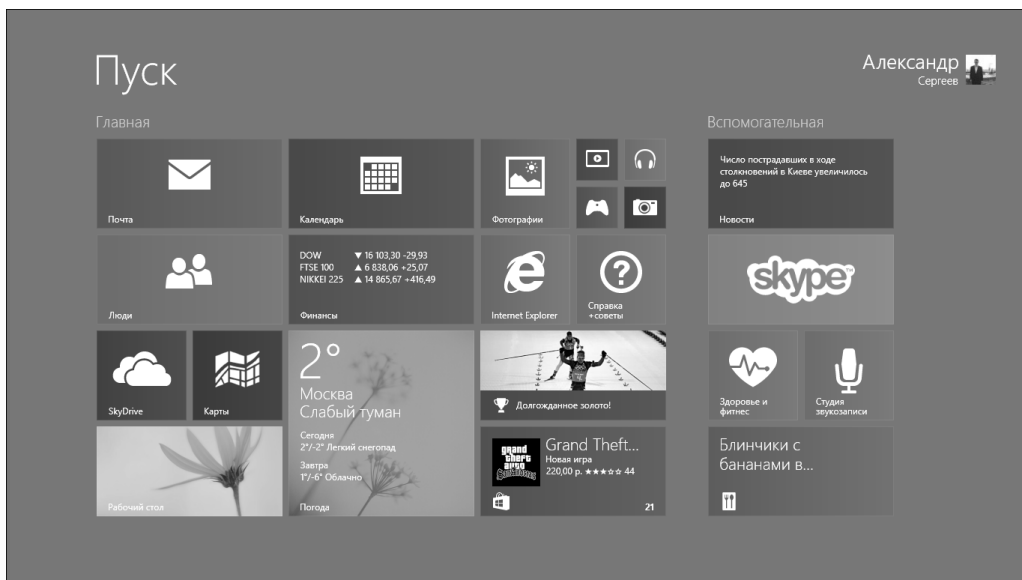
Пуск

Александр
Сергеев

Главная

Почта

Календарь

Фотографии

Люди

DOW ▼ 16 103,30 -29,93
FTSE 100 ▲ 6 838,06 +25,07
NIKKEI 225 ▲ 14 865,67 +416,49

Финансы

Internet Explorer

Справка +советы

SkyDrive

Карты

2°
Москва
Слабый туман

Сегодня
2°/-2° Легкий снегопад

Завтра
1°/-6° Облачно

Погода

Долгожданное золото!

Рабочий стол

Grand Theft...
Новая игра
220,00 р. ★★★★☆ 44

21

Вспомогательная

Число пострадавших в ходе столкновений в Киеве увеличилось до 645

Новости

skype

Здоровье и фитнес

Студия звукозаписи

Блинчики с бананами в...